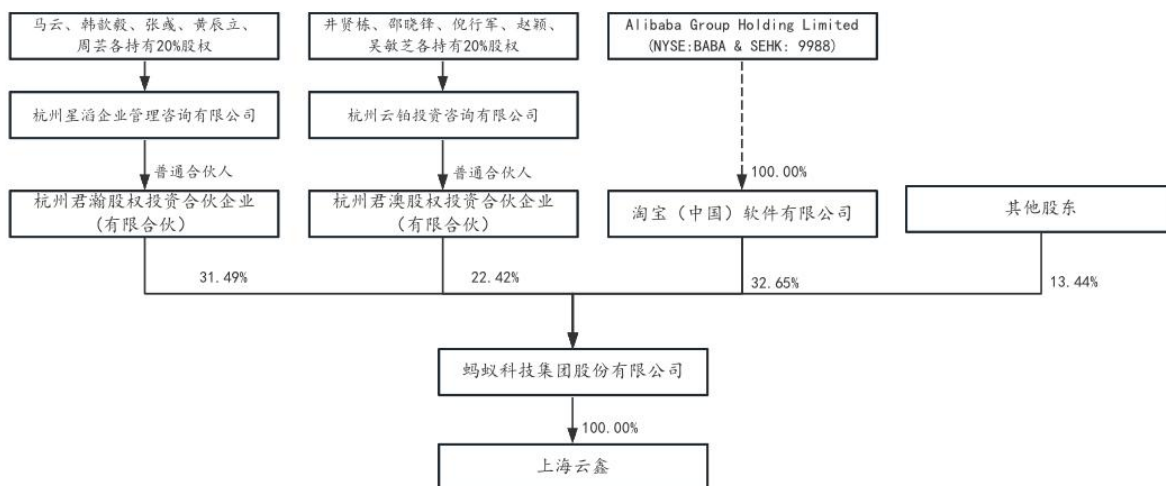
马云、韩歆毅、张戚、黄辰立、周芸各持有20%股权

井贤栋、邵晓锋、倪行军、赵颖、吴敏芝各持有20%股权

Alibaba Group Holding Limited (NYSE:BABA & SEHK: 9988)

杭州星滔企业管理咨询有限公司

杭州云铂投资咨询有限公司

普通合伙人

普通合伙人

100.00%

杭州君瀚股权投资合伙企业（有限合伙）

杭州君澳股权投资合伙企业（有限合伙）

淘宝（中国）软件有限公司

其他股东

31.49%

22.42%

32.65%

13.44%

蚂蚁科技集团股份有限公司

100.00%

上海云鑫